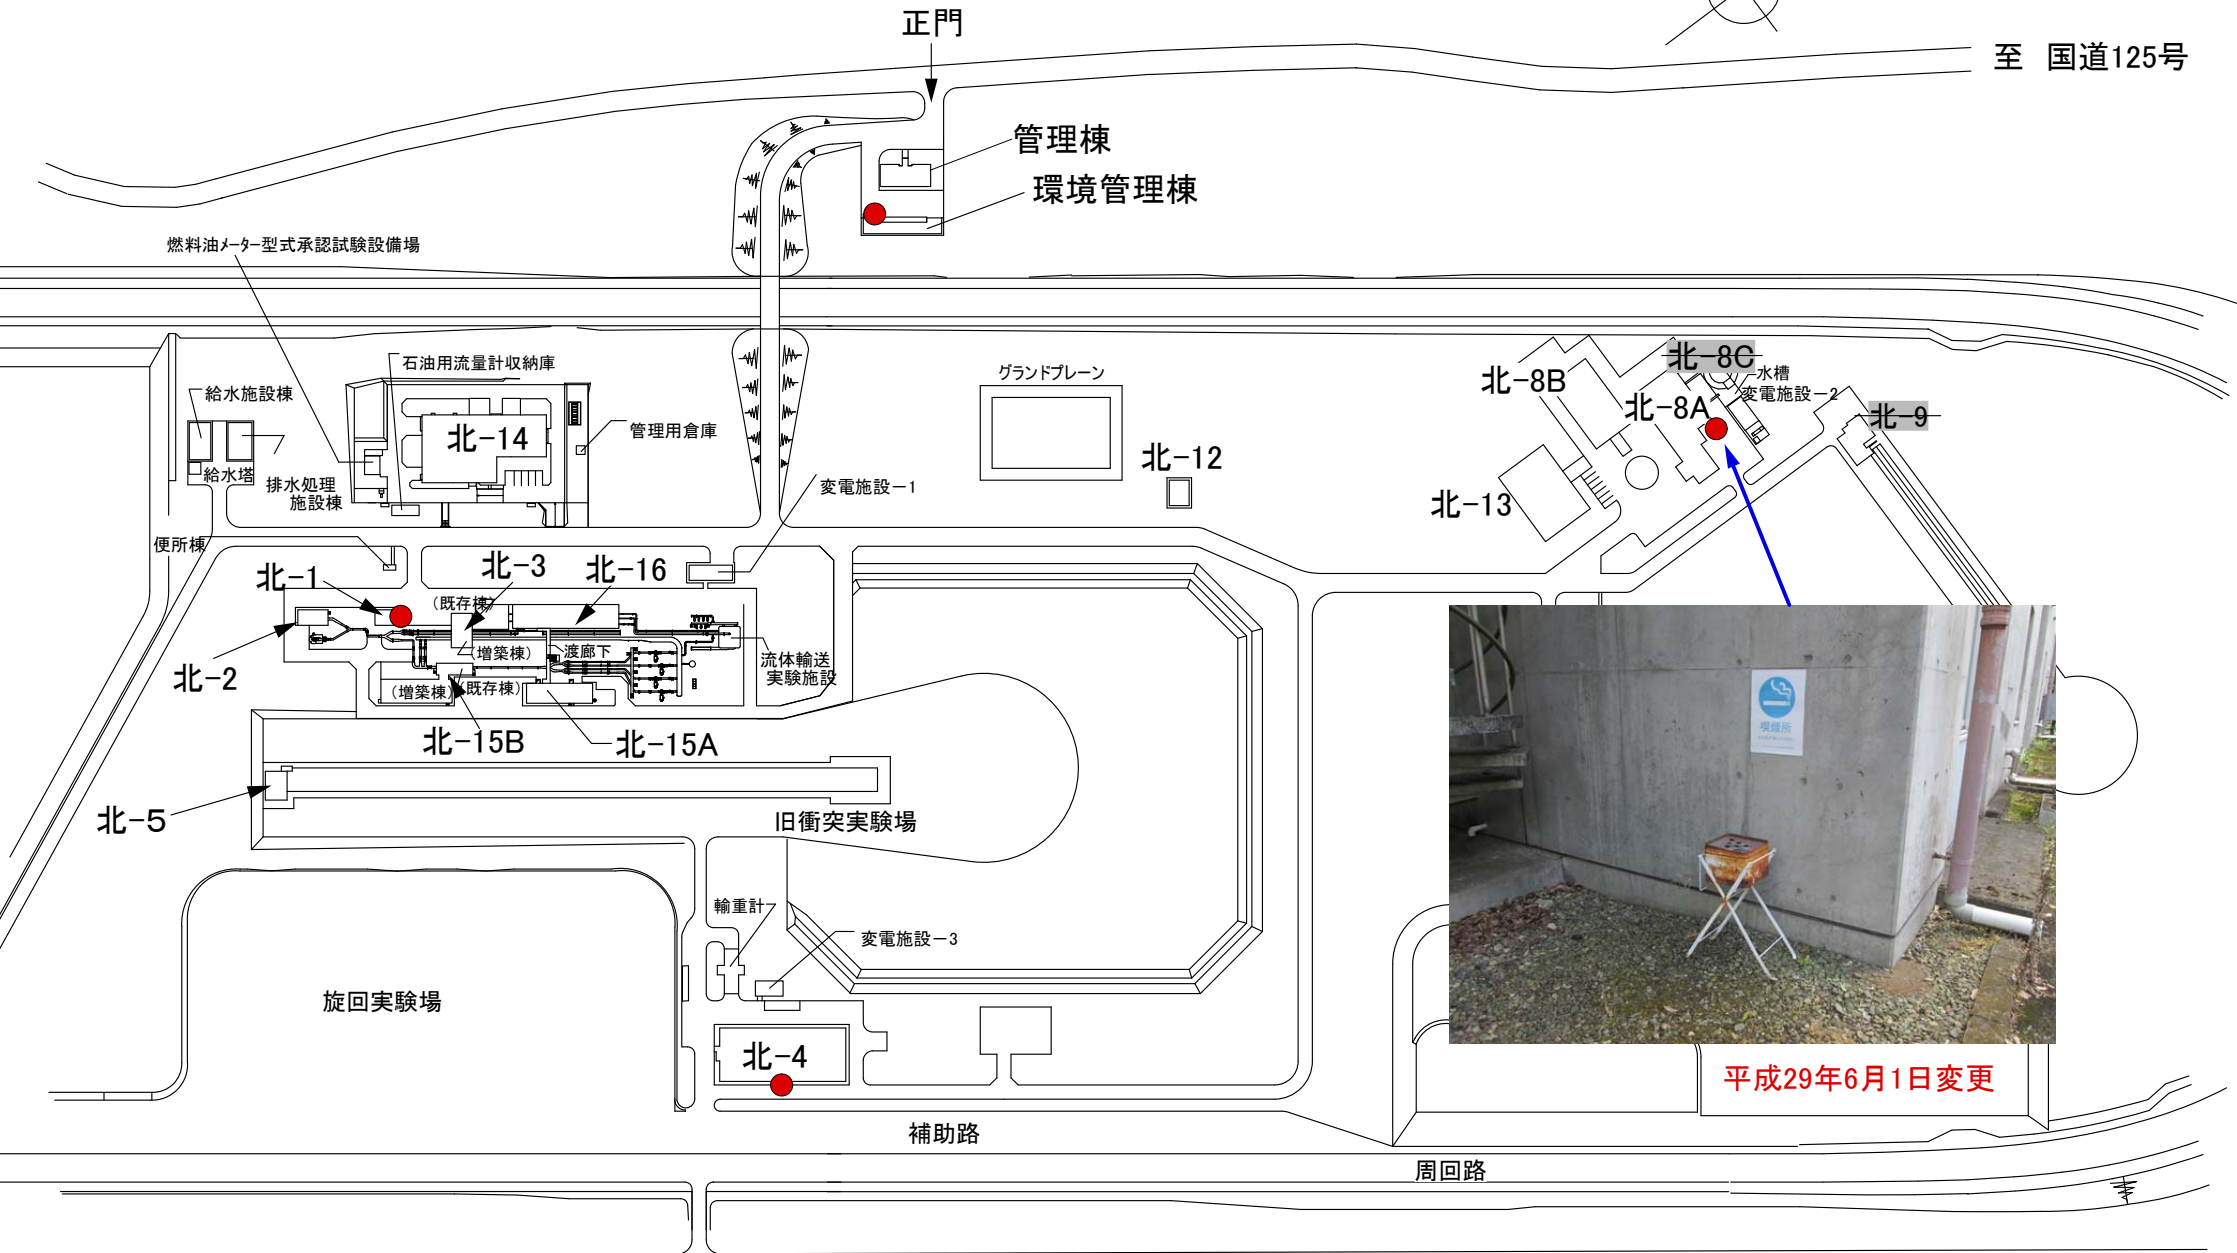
正門

至 国道125号

管理棟

環境管理棟

燃料油メーター型式承認試験設備場

石油用流量計収納庫

給水施設棟

給水塔

排水処理施設棟

北−14

管理用倉庫

グランドプレーン

北−12

北−8C

水槽

変電施設−2

北−8B

北−8A

北−9

北−13

変電施設−1

便所棟

北−1

北−3

北−16

(既存棟)

(増築棟)

渡廊下

流体輸送実験施設

北−2

(増築棟)

(既存棟)

北−15B

北−15A

北−5

旧衝突実験場

輸重計

変電施設−3

旋回実験場

北−4

補助路

周回路

喫煙所

平成29年6月1日変更